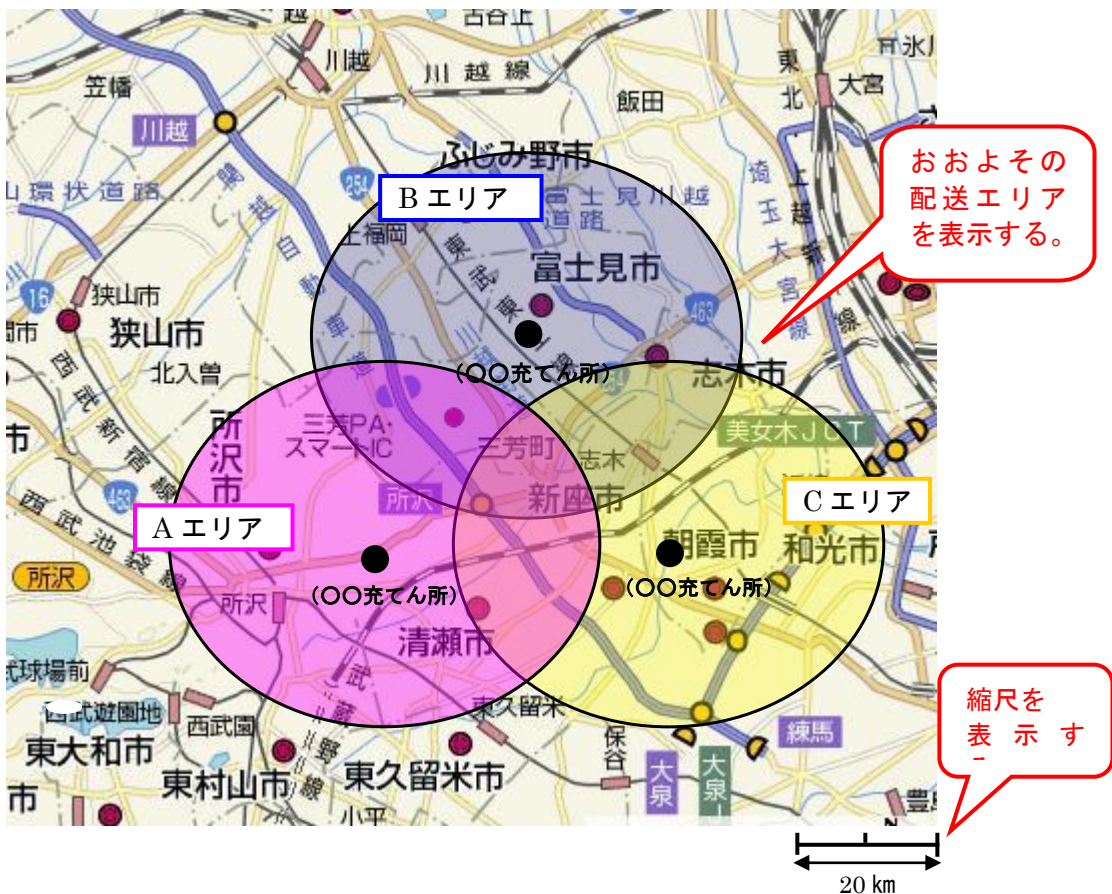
越
古谷上
川越
川越線
笠幡
飯田
東
北
大宮
川越
ふじみ野市
圏央道
B エリア
富士見川越道路
おおよその配送エリアを表示する。
上福岡
東武東上線
富士見市
16
狭山市
狭山市
463
北入曽
志木市
(〇〇充てん所)
西武新宿線
所沢市
三芳PA・スマートIC
三芳町
美女木JCT
志木
新座市
463
所沢
C エリア
A エリア
朝霞市
和光市
西武池袋線
所沢
(〇〇充てん所)
(〇〇充てん所)
所沢
清瀬市
西武球場前
西武遊園地
東久留米
西武園
縮尺を表示す
東大和市
保谷
練馬
東村山市
東久留米市
大泉
大泉
小平
20 km